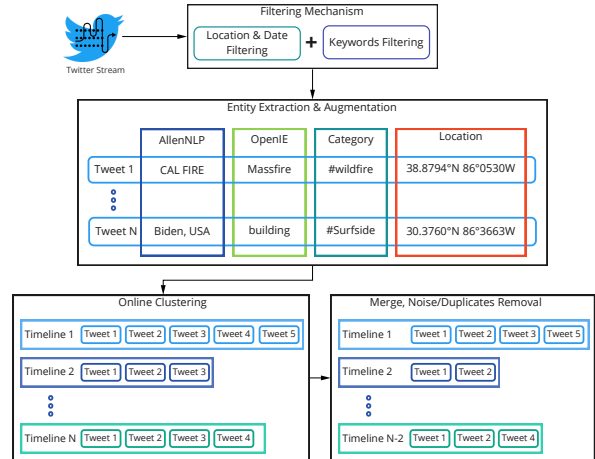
Twitter Stream

Filtering Mechanism

Location & Date Filtering + Keywords Filtering

Entity Extraction & Augmentation

|  | AllenNLP | OpenIE | Category | Location |
|---|---|---|---|---|
| Tweet 1 | CAL FIRE | Massfire | #wildfire | 38.8794°N 86°0530W |
| ⋮ |  |  |  |  |
| Tweet N | Biden, USA | building | #Surfside | 30.3760°N 86°3663W |

Online Clustering

Timeline 1 Tweet 1 Tweet 2 Tweet 3 Tweet 4 Tweet 5

Timeline 2 Tweet 1 Tweet 2 Tweet 3

⋮

Timeline N Tweet 1 Tweet 2 Tweet 3 Tweet 4

Merge, Noise/Duplicates Removal

Timeline 1 Tweet 1 Tweet 2 Tweet 3 Tweet 5

Timeline 2 Tweet 1 Tweet 2

⋮

Timeline N-2 Tweet 1 Tweet 2 Tweet 4